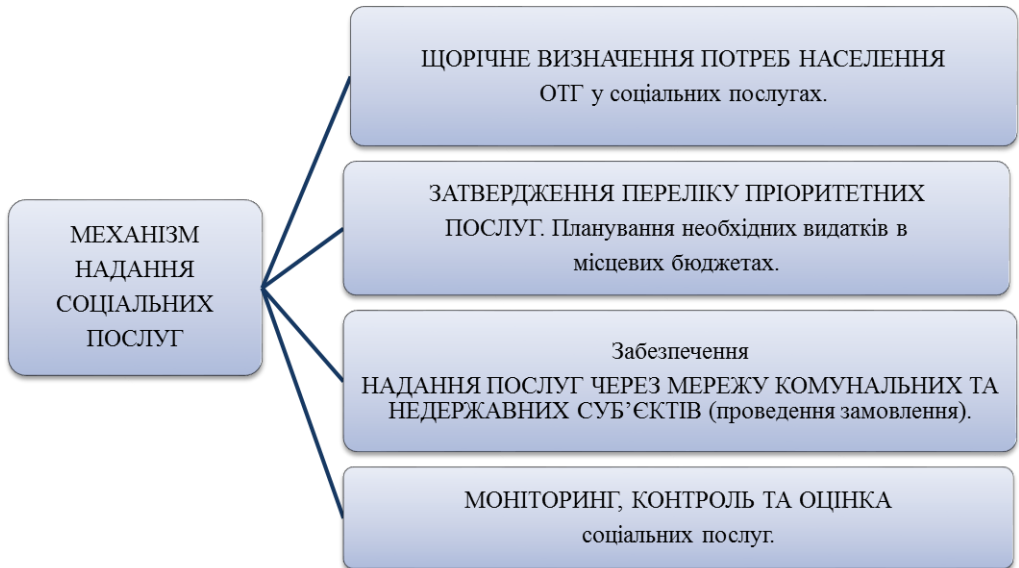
МЕХАНІЗМ НАДАННЯ СОЦІАЛЬНИХ ПОСЛУГ

ЩОРІЧНЕ ВИЗНАЧЕННЯ ПОТРЕБ НАСЕЛЕННЯ ОТГ у соціальних послугах.

ЗАТВЕРДЖЕННЯ ПЕРЕЛІКУ ПРІОРИТЕТНИХ ПОСЛУГ. Планування необхідних видатків в місцевих бюджетах.

Забезпечення
НАДАННЯ ПОСЛУГ ЧЕРЕЗ МЕРЕЖУ КОМУНАЛЬНИХ ТА НЕДЕРЖАВНИХ СУБ'ЄКТІВ (проведення замовлення).

МОНІТОРИНГ, КОНТРОЛЬ ТА ОЦІНКА соціальних послуг.